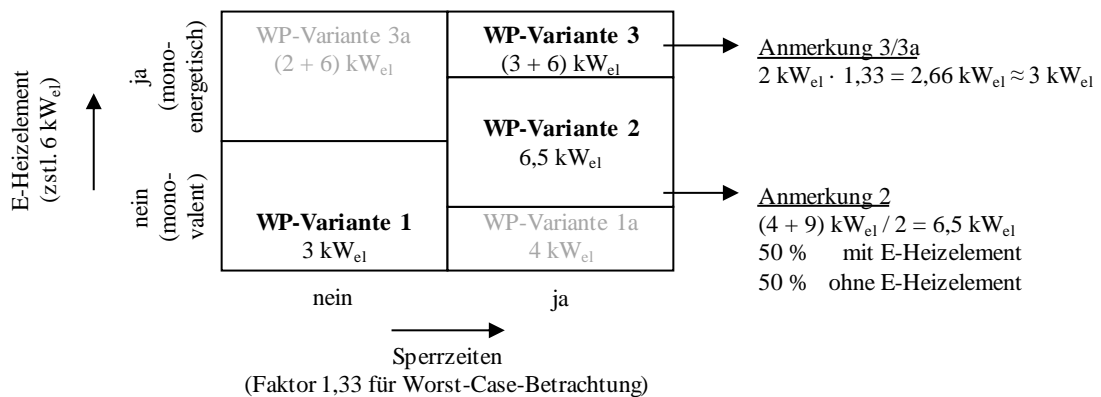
E-Heizelement (zstl. 6 kW$_{el}$)

ja (mono-energetisch)

nein (mono-valent)

WP-Variante 3a
(2 + 6) kW$_{el}$

WP-Variante 3
(3 + 6) kW$_{el}$

WP-Variante 2
6,5 kW$_{el}$

WP-Variante 1
3 kW$_{el}$

WP-Variante 1a
4 kW$_{el}$

Anmerkung 3/3a
2 kW$_{el}$ · 1,33 = 2,66 kW$_{el}$ ≈ 3 kW$_{el}$

Anmerkung 2
(4 + 9) kW$_{el}$ / 2 = 6,5 kW$_{el}$
50 % mit E-Heizelement
50 % ohne E-Heizelement

nein

ja

Sperrzeiten
(Faktor 1,33 für Worst-Case-Betrachtung)